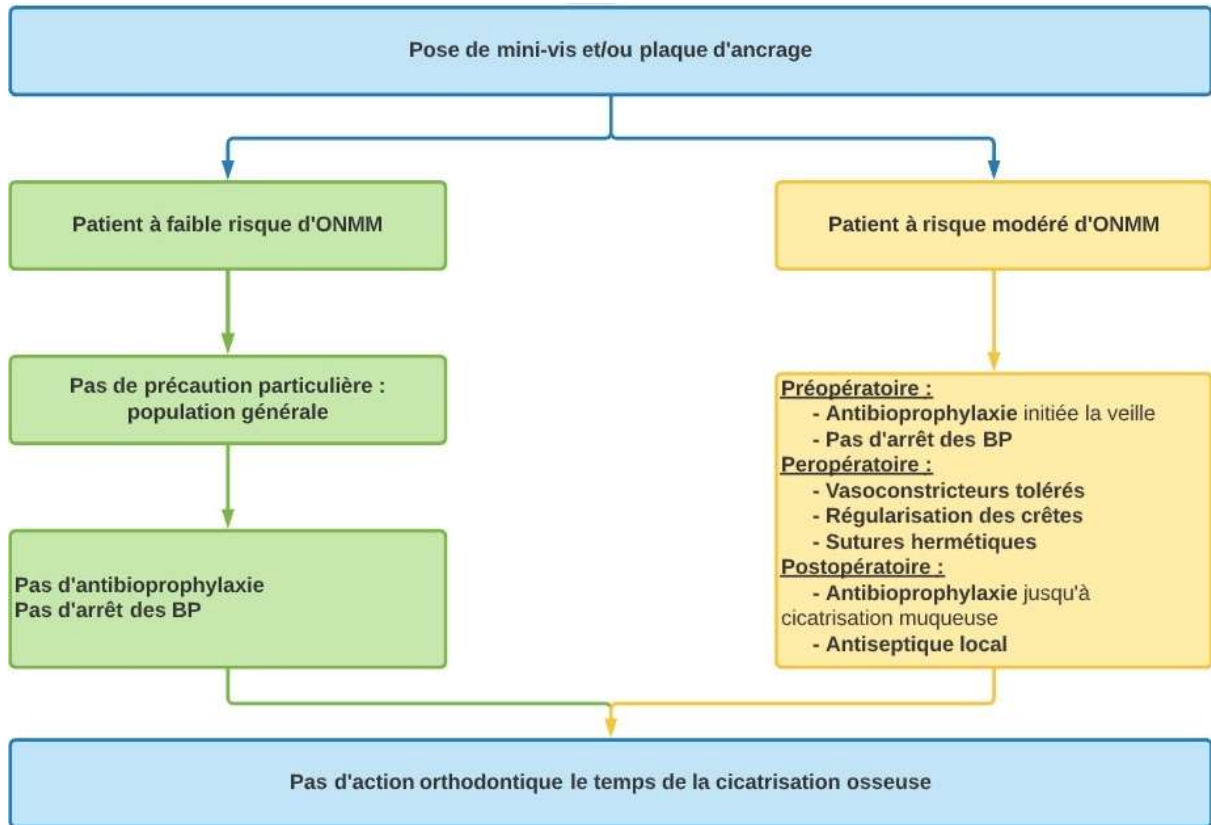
Pose de mini-vis et/ou plaque d'ancrage

Patient à faible risque d'ONMM

Pas de précaution particulière : population générale

Pas d'antibioprophylaxie
Pas d'arrêt des BP

Patient à risque modéré d'ONMM

Préopératoire :
- Antibioprophylaxie initiée la veille
- Pas d'arrêt des BP
Peropératoire :
- Vasoconstricteurs tolérés
- Régularisation des crêtes
- Sutures hermétiques
Postopératoire :
- Antibioprophylaxie jusqu'à cicatrisation muqueuse
- Antiseptique local

Pas d'action orthodontique le temps de la cicatrisation osseuse